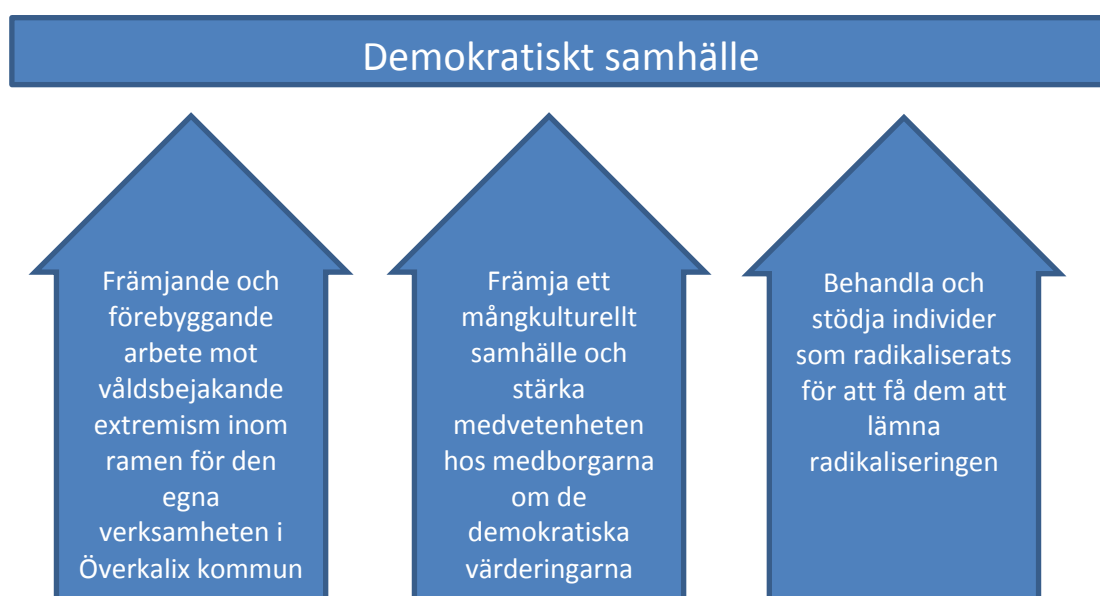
Demokratiskt samhälle

Främjande och förebyggande arbete mot våldsbejakande extremism inom ramen för den egna verksamheten i Överkalix kommun

Främja ett mångkulturellt samhälle och stärka medvetenheten hos medborgarna om de demokratiska värderingarna

Behandla och stödja individer som radikaliserats för att få dem att lämna radikaliseringen